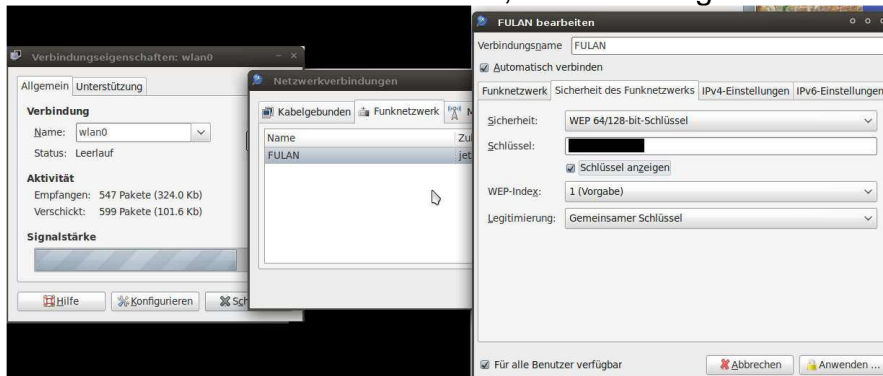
Verbindungseigenschaften: wlan0

Allgemein Unterstützung

Verbindung
Name: wlan0
Status: Leerlauf

Aktivität
Empfangen: 547 Pakete (324.0 Kb)
Verschickt: 599 Pakete (101.6 Kb)

Signalstärke

Hilfe Konfigurieren Sch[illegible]

Netzwerkverbindungen

Kabelgebunden Funknetzwerk M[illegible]

| Name | Zu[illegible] |
|---|---|
| FULAN | jet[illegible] |

FULAN bearbeiten

Verbindungsname FULAN
Automatisch verbinden

Funknetzwerk Sicherheit des Funknetzwerks IPv4-Einstellungen IPv6-Einstellungen

Sicherheit: WEP 64/128-bit-Schlüssel
Schlüssel:
Schlüssel anzeigen
WEP-Index: 1 (Vorgabe)
Legitimierung: Gemeinsamer Schlüssel

Für alle Benutzer verfügbar
Abbrechen Anwenden ...